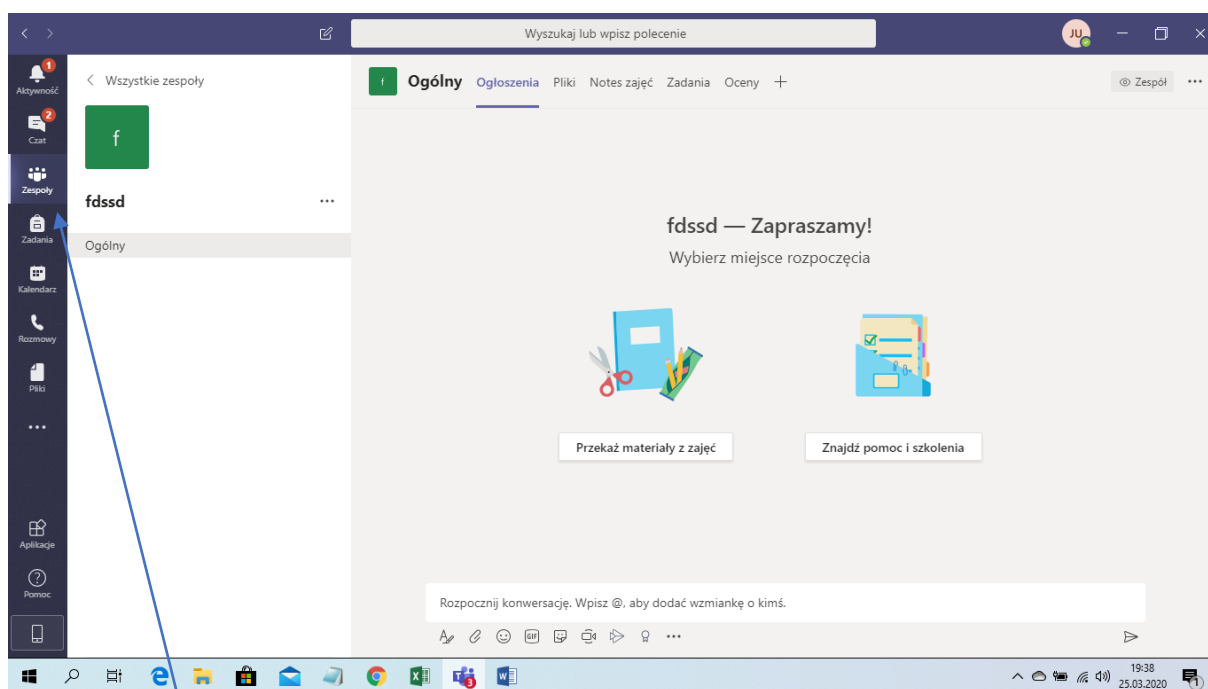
Wyszukaj lub wpisz polecenie

JU

1
Aktywność

2
Czat

Zespoły

Zadania

Kalendarz

Rozmowy

Pliki

...

Aplikacje

Pomoc

< Wszystkie zespoły

f

fdssd ...

Ogólny

f Ogólny Ogłoszenia Pliki Notes zajęć Zadania Oceny +

Zespół ...

fdssd — Zapraszamy!

Wybierz miejsce rozpoczęcia

Przekaż materiały z zajęć

Znajdź pomoc i szkolenia

Rozpocznij konwersację. Wpisz @, aby dodać wzmiankę o kimś.

GIF

3

19:38
25.03.2020

1